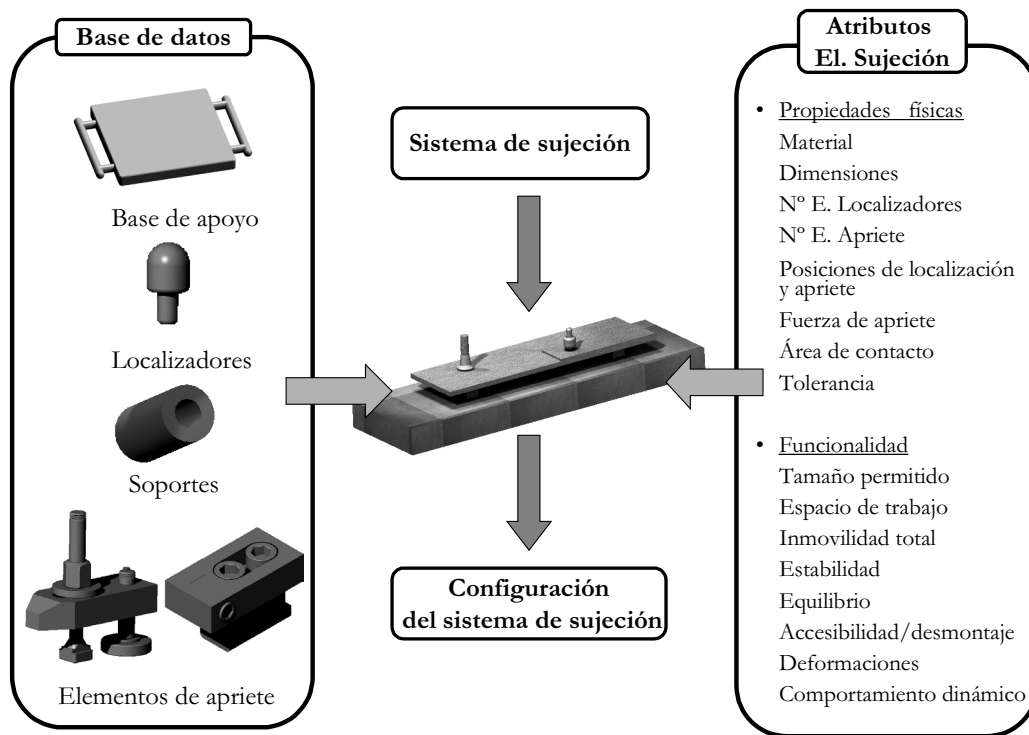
Base de datos

Base de apoyo

Localizadores

Soportes

Elementos de apriete

Sistema de sujeción

Configuración del sistema de sujeción

Atributos El. Sujeción

• Propiedades físicas
Material
Dimensiones
Nº E. Localizadores
Nº E. Apriete
Posiciones de localización y apriete
Fuerza de apriete
Área de contacto
Tolerancia

• Funcionalidad
Tamaño permitido
Espacio de trabajo
Inmovilidad total
Estabilidad
Equilibrio
Accesibilidad/desmontaje
Deformaciones
Comportamiento dinámico